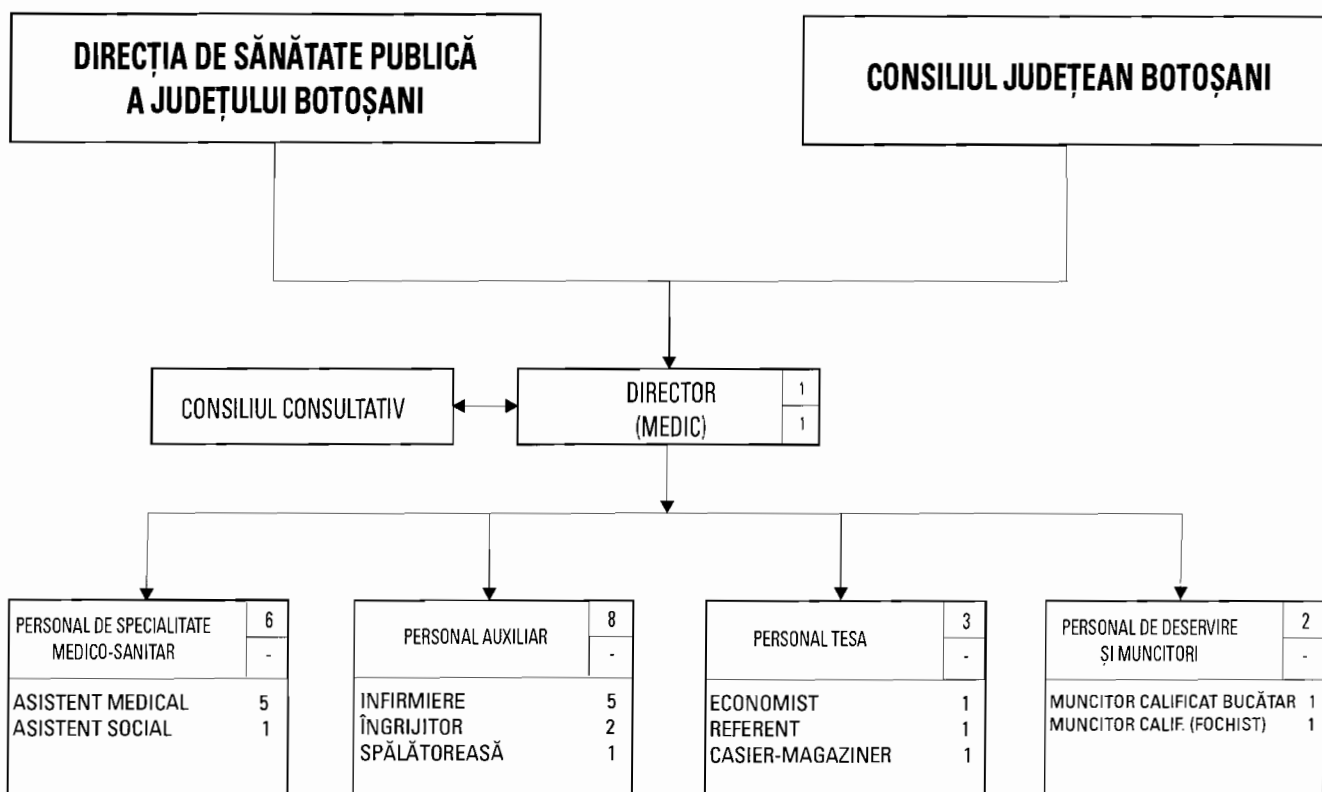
DIRECȚIA DE SĂNĂTATE PUBLICĂ A JUDEȚULUI BOTOȘANI

CONSILIUL JUDEȚEAN BOTOȘANI

CONSILIUL CONSULTATIV

DIRECTOR (MEDIC)
1
1

PERSONAL DE SPECIALITATE MEDICO-SANITAR
6
-

ASISTENT MEDICAL 5
ASISTENT SOCIAL 1

PERSONAL AUXILIAR
8
-

INFIRMIERE 5
ÎNGRIJITOR 2
SPĂLĂTOREASĂ 1

PERSONAL TESA
3
-

ECONOMIST 1
REFERENT 1
CASIER-MAGAZINER 1

PERSONAL DE DESERVIRE ȘI MUNCITORI
2
-

MUNCITOR CALIFICAT BUCĂTAR 1
MUNCITOR CALIF. (FOCHIST) 1